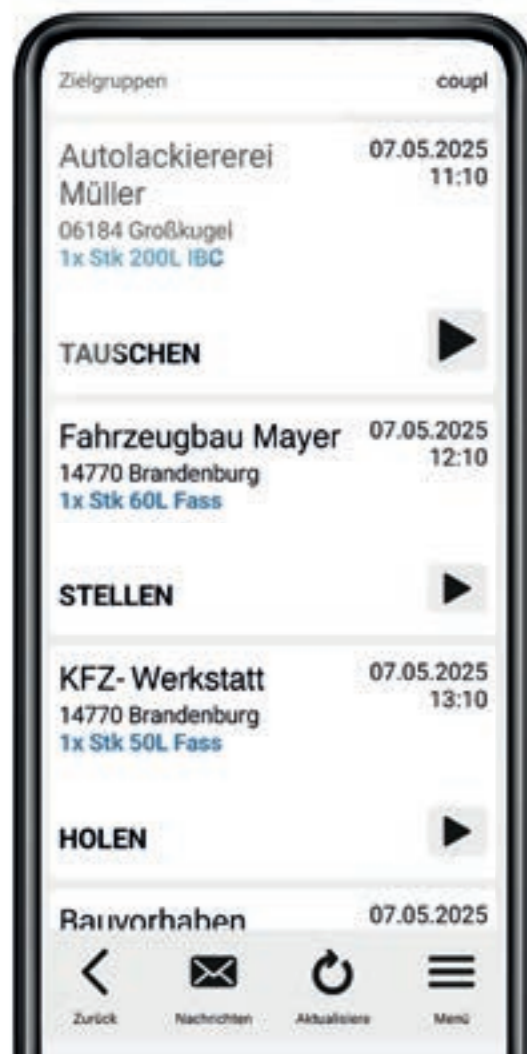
Zielgruppen coupl

Autolackiererei Müller
06184 Großkugel
1x Stk 200L IBC
07.05.2025
11:10

TAUSCHEN

Fahrzeugbau Mayer
14770 Brandenburg
1x Stk 60L Fass
07.05.2025
12:10

STELLEN

KFZ- Werkstatt
14770 Brandenburg
1x Stk 50L Fass
07.05.2025
13:10

HOLEN

Bauvorhaben
07.05.2025

Zurück Nachrichten Aktualisiere Menü